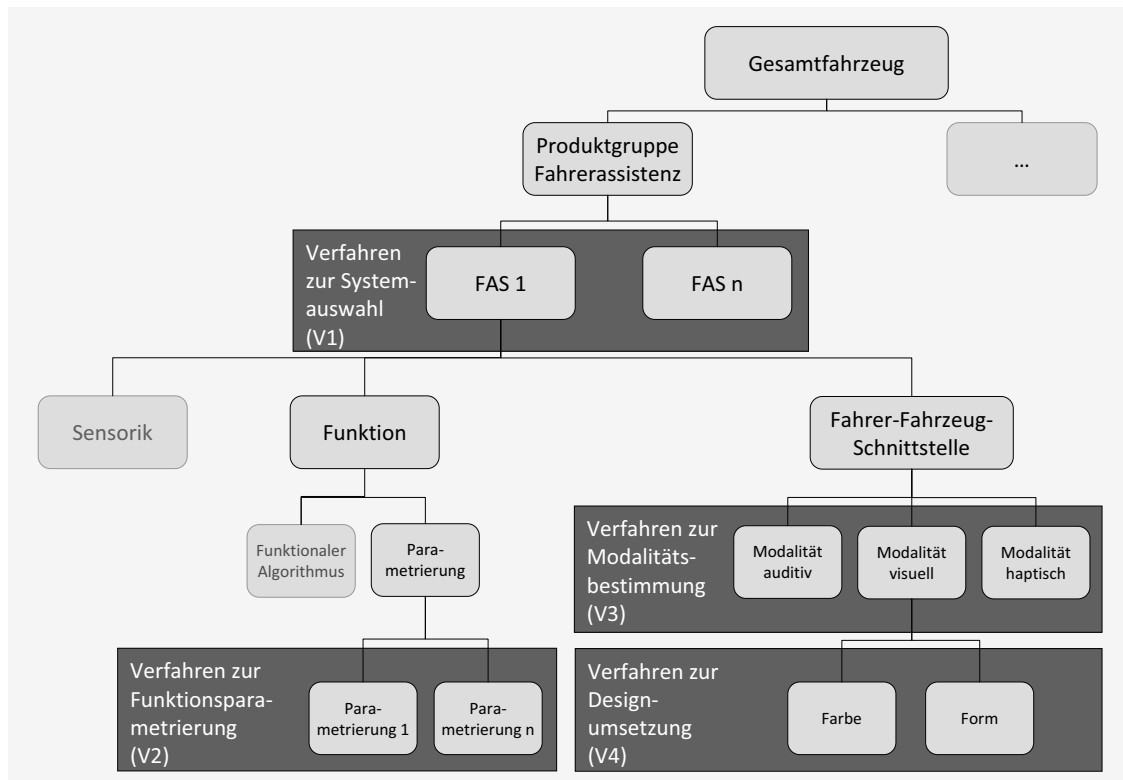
Gesamtfahrzeug

Produktgruppe Fahrerassistenz

...

Verfahren zur Systemauswahl (V1)

FAS 1

FAS n

Sensorik

Funktion

Fahrer-Fahrzeug-Schnittstelle

Funktionaler Algorithmus

Parametrierung

Verfahren zur Modalitätsbestimmung (V3)

Modalität auditiv

Modalität visuell

Modalität haptisch

Verfahren zur Funktionsparametrierung (V2)

Parametrierung 1

Parametrierung n

Verfahren zur Designumsetzung (V4)

Farbe

Form